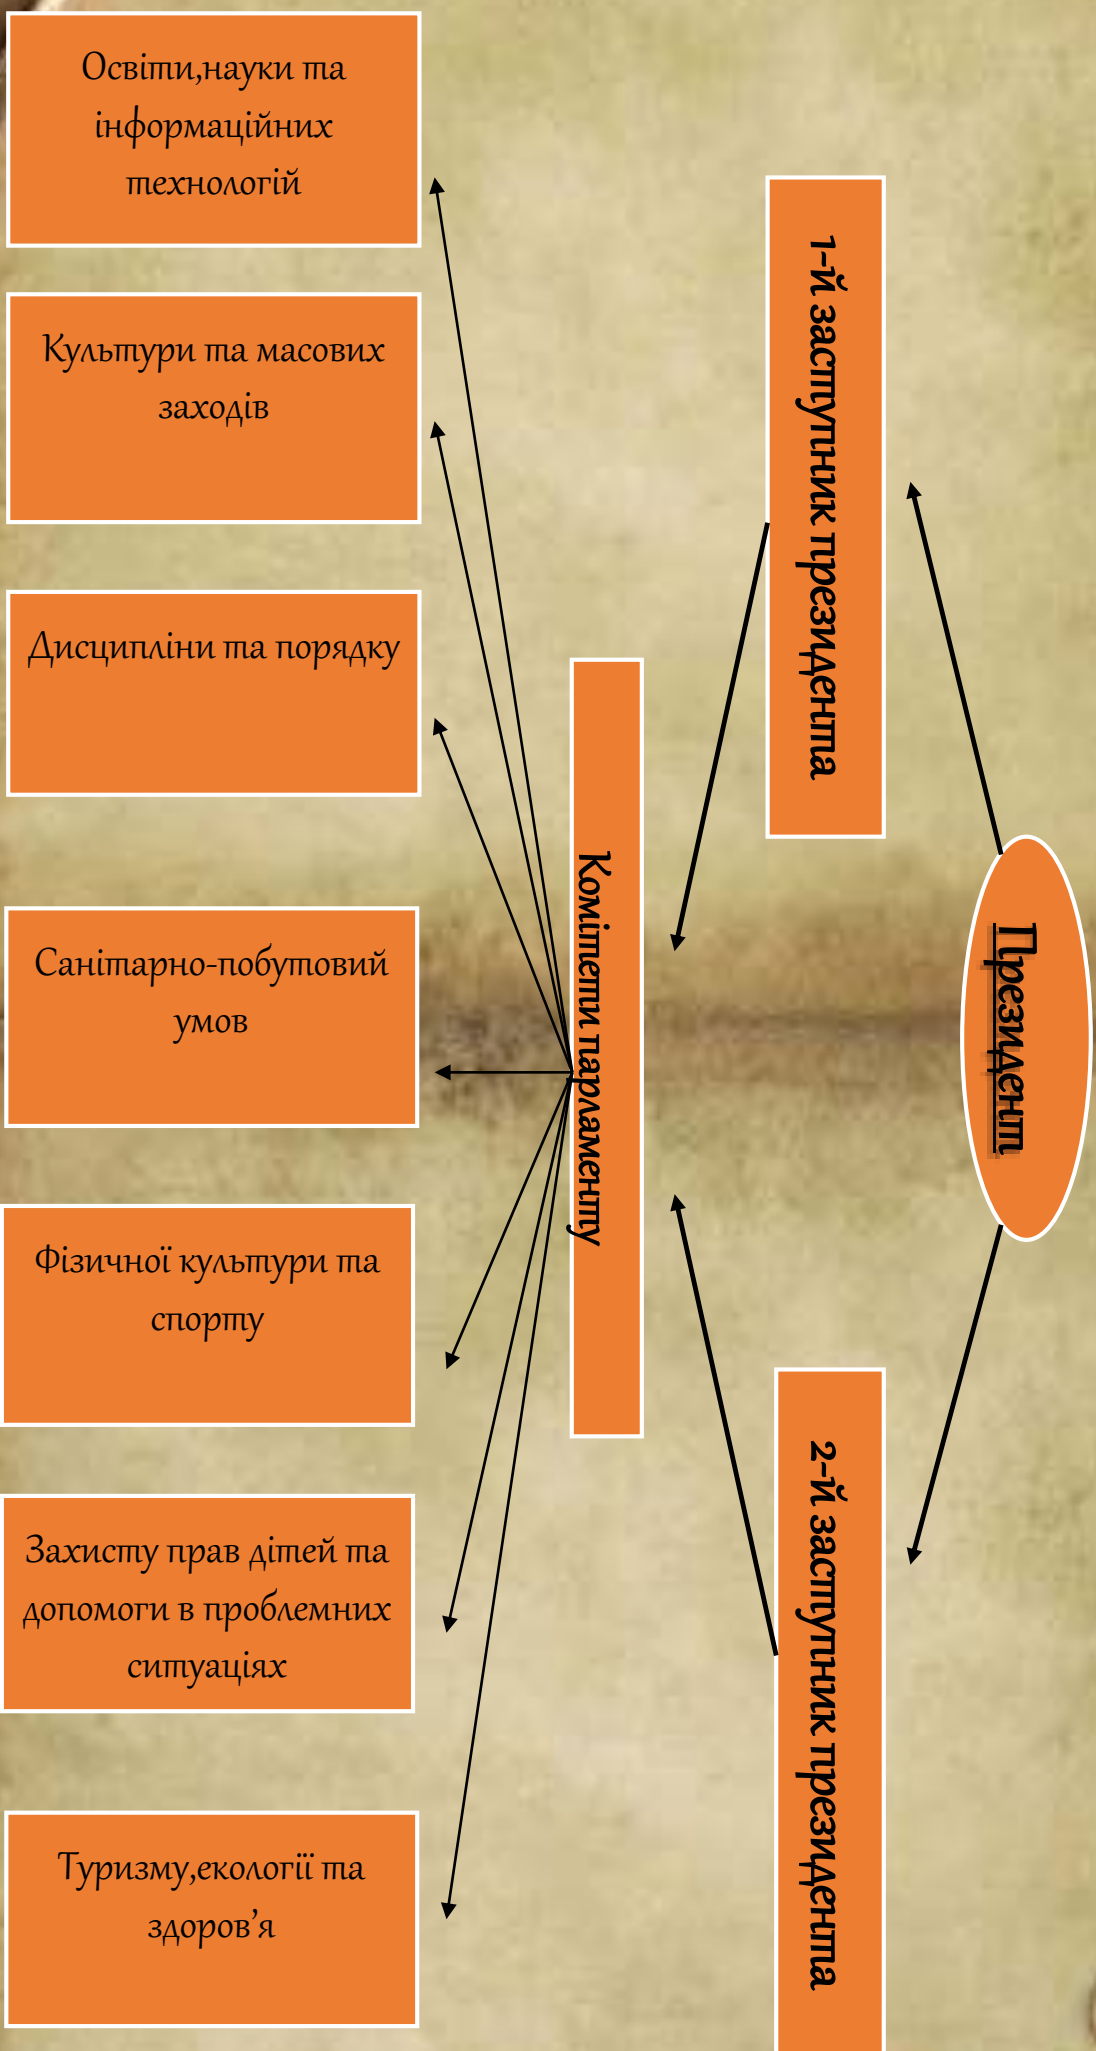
Президент

1-й заступник президента

2-й заступник президента

Комітети парламенту

Освіти,науки та інформаційних технологій

Культури та масових заходів

Дисципліни та порядку

Санітарно-побутовий умов

Фізичної культури та спорту

Захисту прав дітей та допомоги в проблемних ситуаціях

Туризму,екології та здоров'я